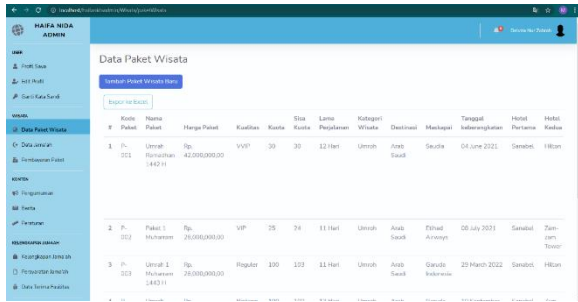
localhost/haidanida/admin/paketWisata

HAIFA NIDA ADMIN

USER

Profil Saya

Edit Profil

Ganti Kata Sandi

WISATA

Data Paket Wisata

Data Jamaah

Pembayaran Paket

KONTEN

Pengumuman

Berita

Peraturan

KELENGKAPAN JAMAAH

Kelengkapan Jamaah

Perlengkapan Jamaah

Data Terima Fasilitas

Devina Nur Zakiah

Data Paket Wisata

Tambah Paket Wisata Baru

Export ke Excel

| # | Kode Paket | Nama Paket | Harga Paket | Kualitas | Kuota | Sisa Kuota | Lama Perjalanan | Kategori Wisata | Destinasi | Maskapai | Tanggal keberangkatan | Hotel Pertama | Hotel Kedua |
|---|---|---|---|---|---|---|---|---|---|---|---|---|---|
| 1 | P-001 | Umrah Ramadhan 1442 H | Rp. 42,000,000.00 | VVIP | 30 | 30 | 12 Hari | Umroh | Arab Saudi | Saudia | 04 June 2021 | Sanabel | Hilton |
| 2 | P-002 | Paket 1 Muharram | Rp. 26,000,000.00 | VIP | 25 | 24 | 11 Hari | Umroh | Arab Saudi | Etihad Airways | 08 July 2021 | Sanabel | Zam-zam Tower |
| 3 | P-003 | Umrah 1 Muharram 1443 H | Rp. 26,000,000.00 | Reguler | 100 | 103 | 11 Hari | Umroh | Arab Saudi | Garuda Indonesia | 29 March 2022 | Sanabel | Hilton |